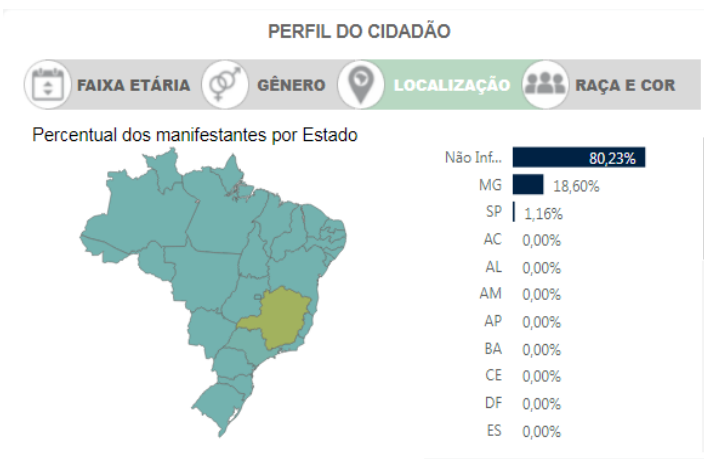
PERFIL DO CIDADÃO

FAIXA ETÁRIA GÊNERO LOCALIZAÇÃO RAÇA E COR

Percentual dos manifestantes por Estado

| | |
|---|---|
| Não Inf... | 80,23% |
| MG | 18,60% |
| SP | 1,16% |
| AC | 0,00% |
| AL | 0,00% |
| AM | 0,00% |
| AP | 0,00% |
| BA | 0,00% |
| CE | 0,00% |
| DF | 0,00% |
| ES | 0,00% |